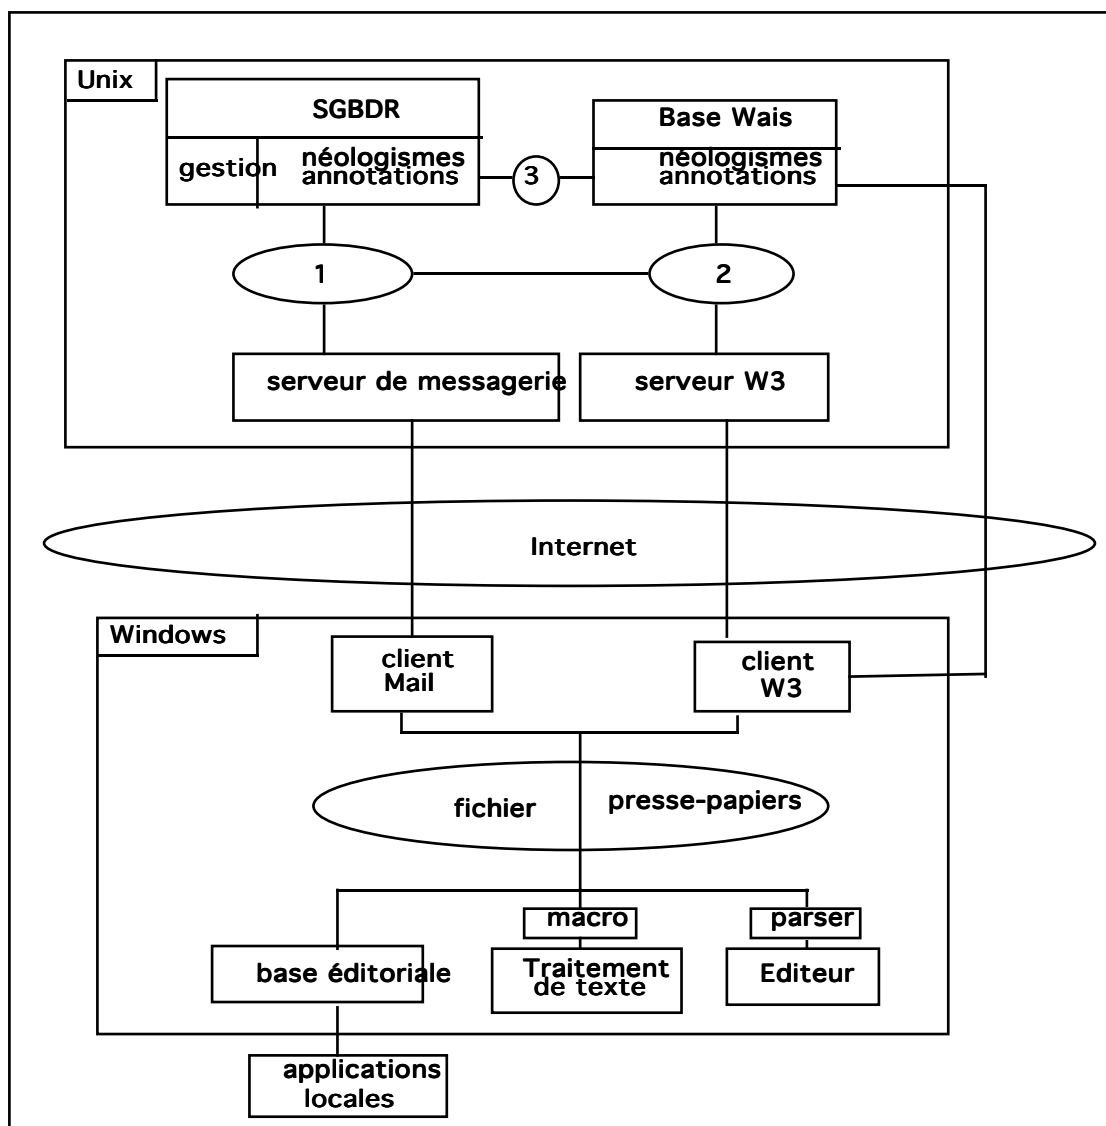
Unix
SGBDR
gestion
néologismes annotations
3
Base Wais
néologismes annotations
1
2
serveur de messagerie
serveur W3
Internet
Windows
client Mail
client W3
fichier
presse-papiers
macro
parser
base éditoriale
Traitement de texte
Editeur
applications locales